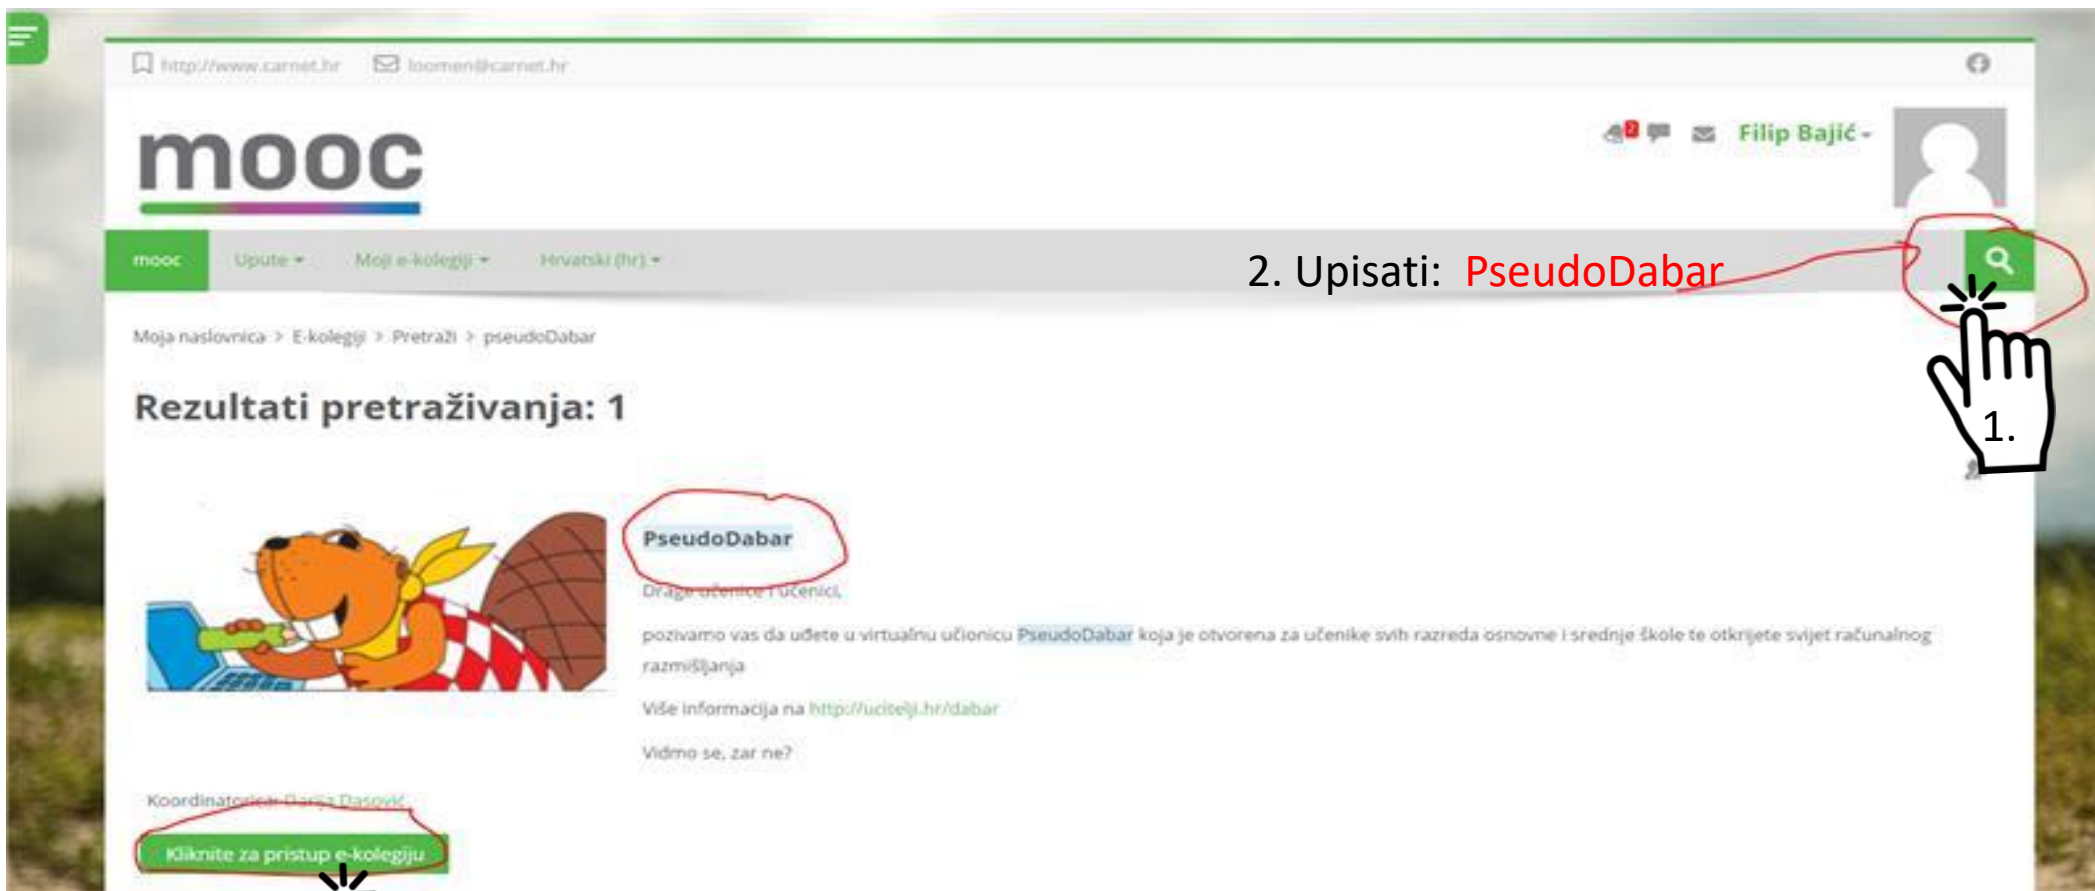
http://www.carnet.hr loomen@carnet.hr

mooc

2 Filip Bajić

mooc Upute Moji e-kolegiji Hrvatski (hr)

2. Upisati: PseudoDabar

Moja naslovnica > E-kolegiji > Pretraži > pseudoDabar

Rezultati pretraživanja: 1

1.

PseudoDabar

Drage učenice i učenici,

pozivamo vas da uđete u virtualnu učionicu PseudoDabar koja je otvorena za učenike svih razreda osnovne i srednje škole te otkrijete svijet računalnog razmišljanja

Više informacija na http://ucitelji.hr/dabar

Vidmo se, zar ne?

Koordinatorica: Darija Dasović

Kliknite za pristup e-kolegiju